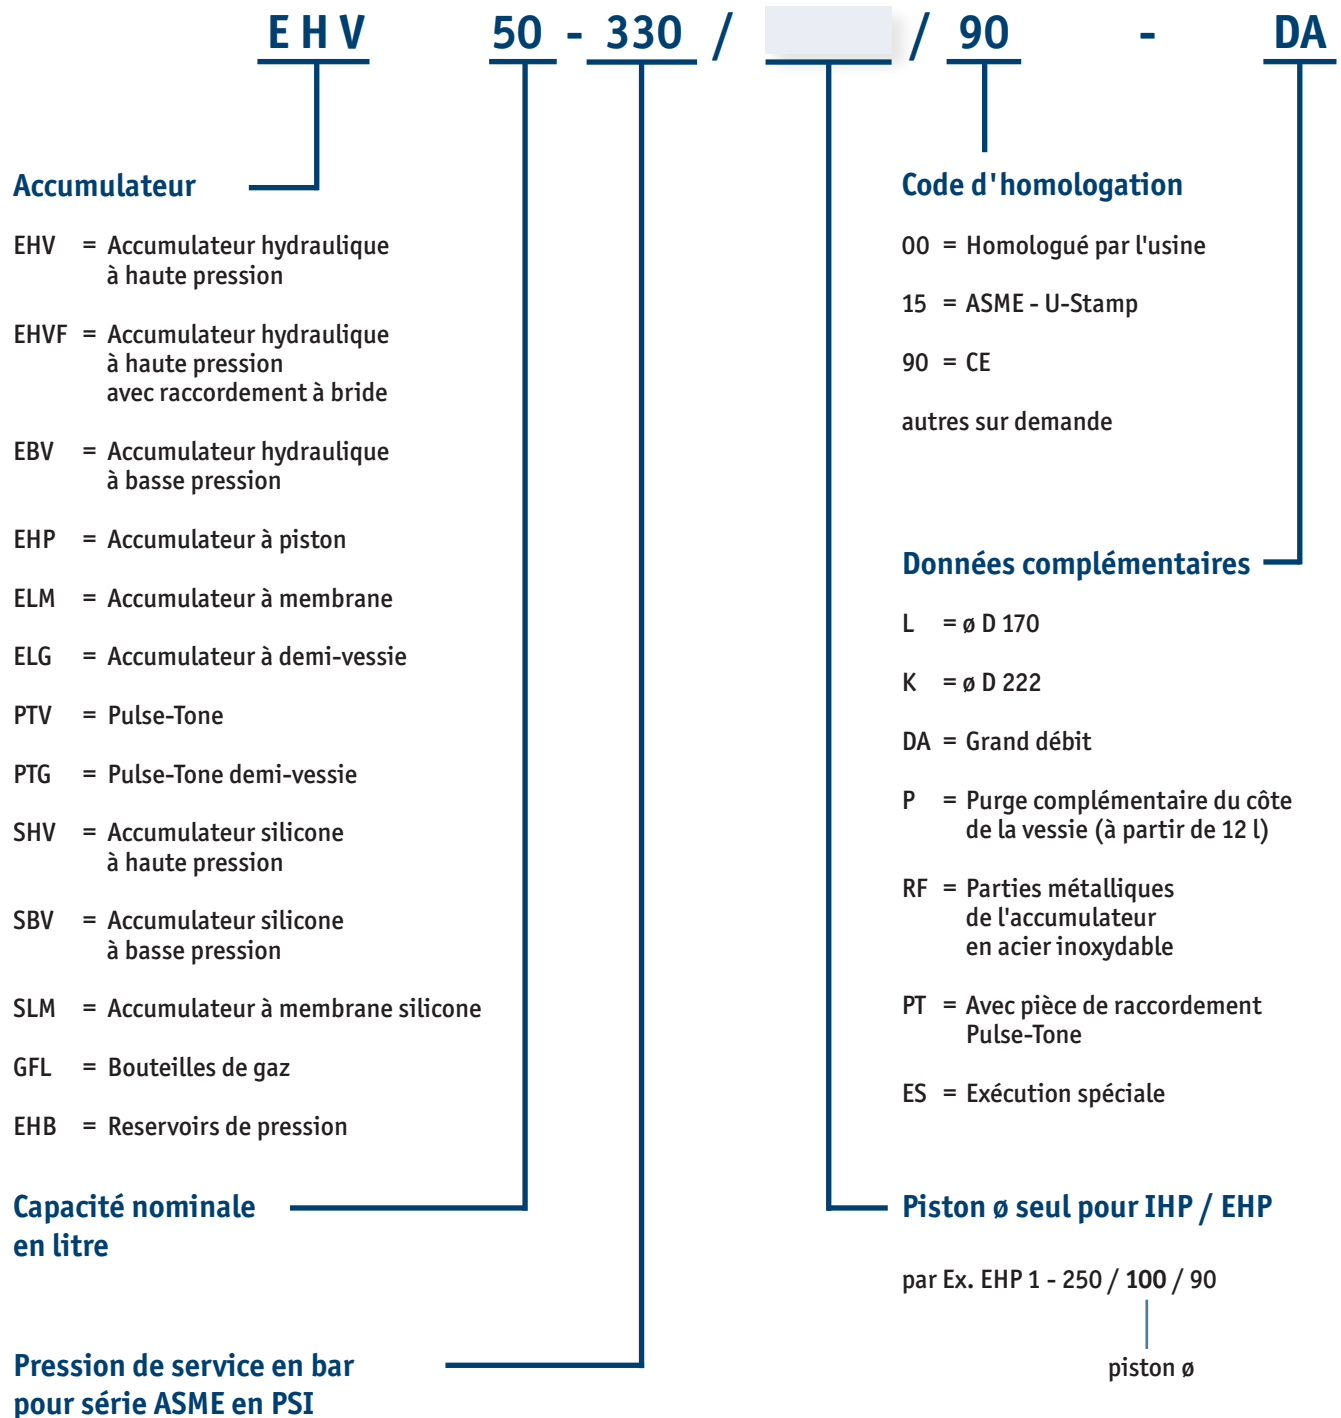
EHV 50 - 330 / / 90 - DA

Accumulateur

EHV = Accumulateur hydraulique à haute pression

EHVF = Accumulateur hydraulique à haute pression avec raccordement à bride

EBV = Accumulateur hydraulique à basse pression

EHP = Accumulateur à piston

ELM = Accumulateur à membrane

ELG = Accumulateur à demi-vessie

PTV = Pulse-Tone

PTG = Pulse-Tone demi-vessie

SHV = Accumulateur silicone à haute pression

SBV = Accumulateur silicone à basse pression

SLM = Accumulateur à membrane silicone

GFL = Bouteilles de gaz

EHB = Reservoirs de pression

Capacité nominale en litre

Pression de service en bar pour série ASME en PSI

Code d'homologation

00 = Homologué par l'usine

15 = ASME - U-Stamp

90 = CE

autres sur demande

Données complémentaires

L = ø D 170

K = ø D 222

DA = Grand débit

P = Purge complémentaire du côte de la vessie (à partir de 12 l)

RF = Parties métalliques de l'accumulateur en acier inoxydable

PT = Avec pièce de raccordement Pulse-Tone

ES = Exécution spéciale

Piston ø seul pour IHP / EHP

par Ex. EHP 1 - 250 / 100 / 90

piston ø